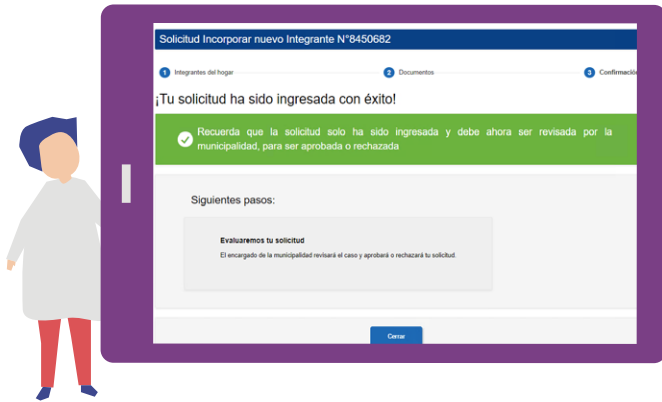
Solicitud Incorporar nuevo Integrante N°8450682

1 Integrantes del hogar
2 Documentos
3 Confirmación

¡Tu solicitud ha sido ingresada con éxito!

Recuerda que la solicitud solo ha sido ingresada y debe ahora ser revisada por la municipalidad, para ser aprobada o rechazada

Siguientes pasos:

Evaluaremos tu solicitud

El encargado de la municipalidad revisará el caso y aprobará o rechazará tu solicitud.

Cerrar